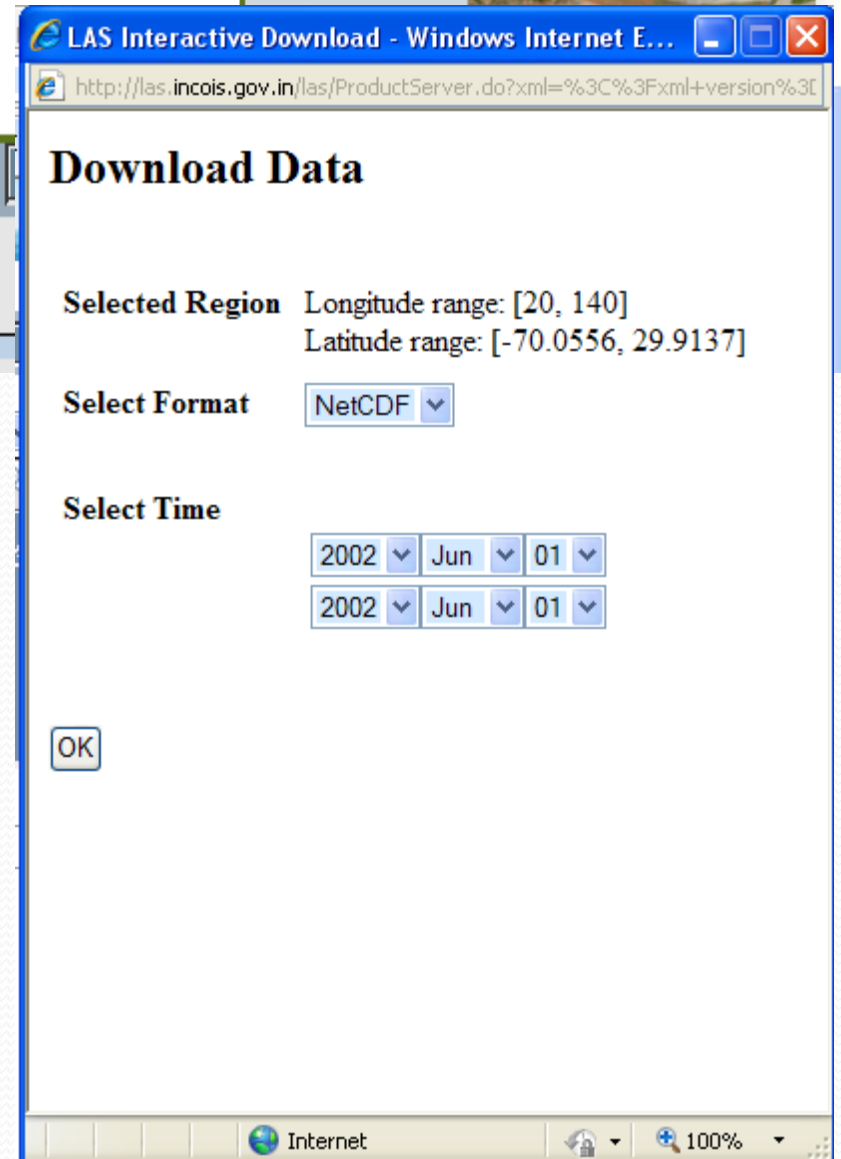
LAS Interactive Download - Windows Internet E...

http://las.incois.gov.in/las/ProductServer.do?xml=%3C%3Fxml+version%3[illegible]

Download Data

| Selected Region | Longitude range: [20, 140] Latitude range: [-70.0556, 29.9137] |
|---|---|
| Select Format | NetCDF |

Select Time

2002 Jun 01
2002 Jun 01

OK

Internet 100%